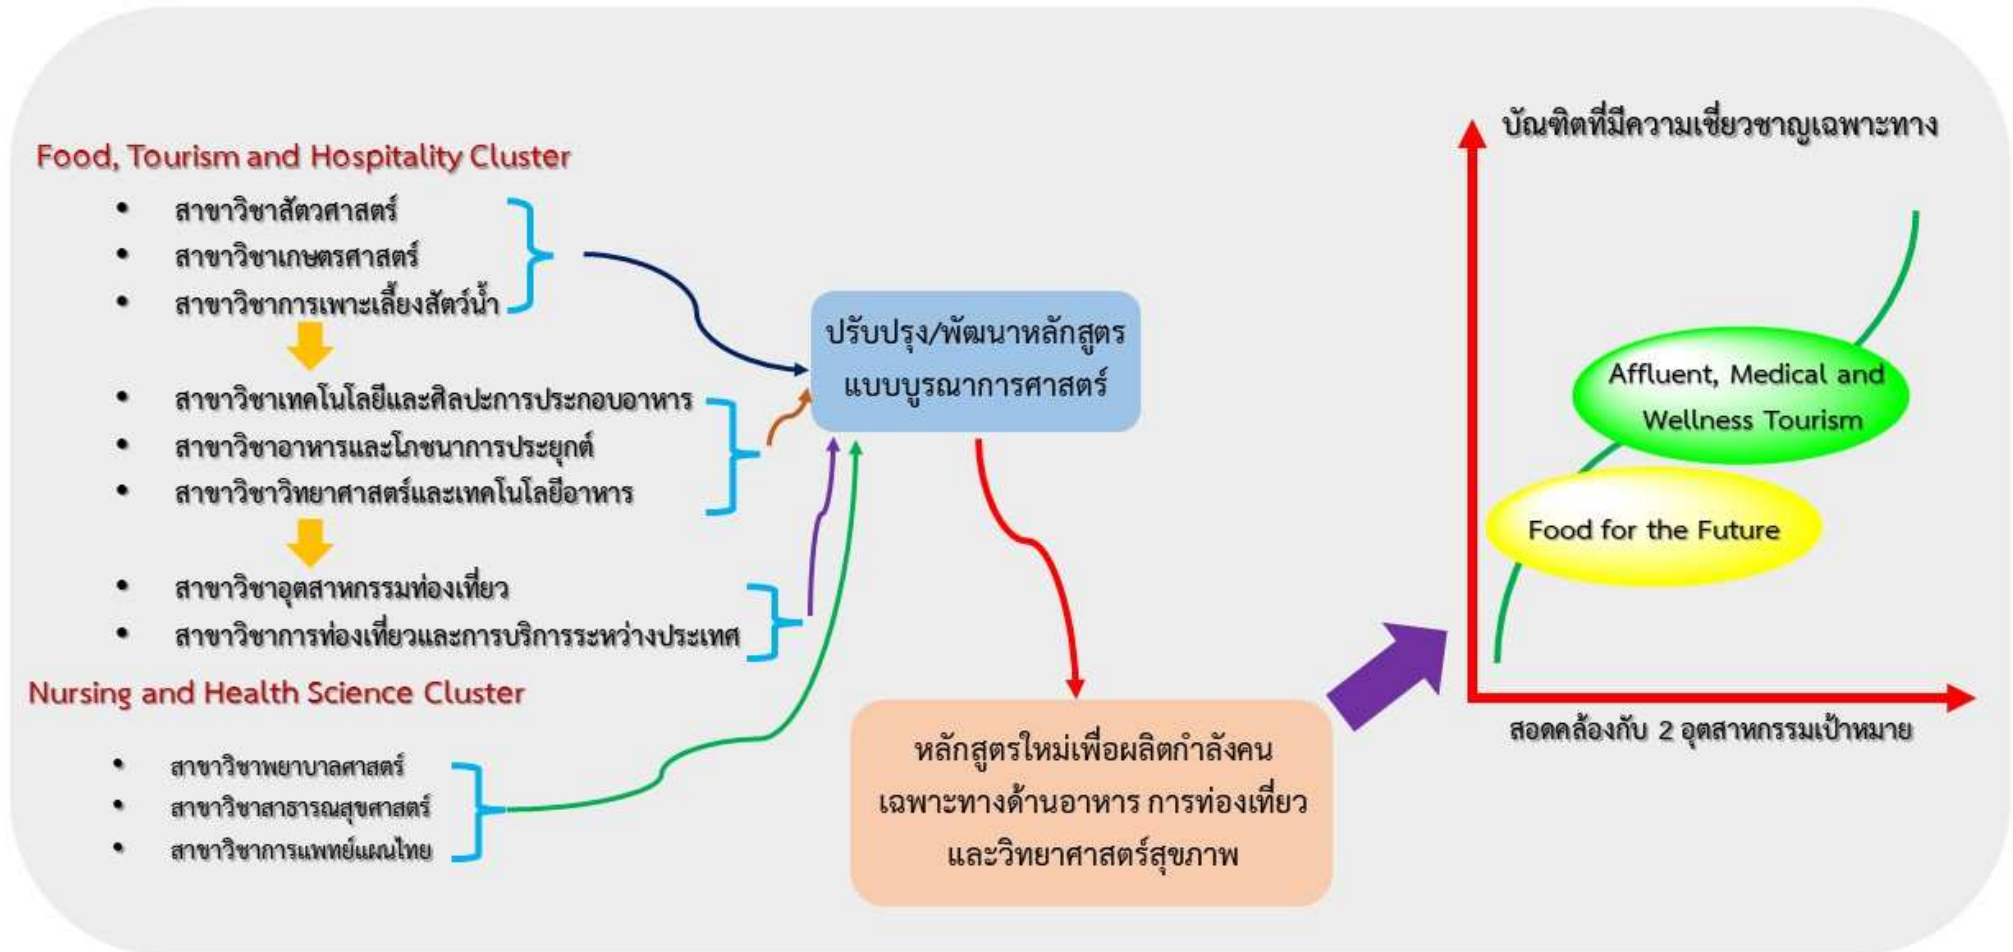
Food, Tourism and Hospitality Cluster

- สาขาวิชาสัตวศาสตร์
- สาขาวิชาเกษตรศาสตร์
- สาขาวิชาการเพาะเลี้ยงสัตว์น้ำ

- สาขาวิชาเทคโนโลยีและศิลปะการประกอบอาหาร
- สาขาวิชาอาหารและโภชนาการประยุกต์
- สาขาวิชาวิทยาศาสตร์และเทคโนโลยีอาหาร

- สาขาวิชาอุตสาหกรรมท่องเที่ยว
- สาขาวิชาการท่องเที่ยวและการบริการระหว่างประเทศ

Nursing and Health Science Cluster

- สาขาวิชาพยาบาลศาสตร์
- สาขาวิชาสาธารณสุขศาสตร์
- สาขาวิชาการแพทย์แผนไทย

ปรับปรุง/พัฒนาหลักสูตร แบบบูรณาการศาสตร์

หลักสูตรใหม่เพื่อผลิตกำลังคน เฉพาะทางด้านอาหาร การท่องเที่ยว และวิทยาศาสตร์สุขภาพ

บัณฑิตที่มีความเชี่ยวชาญเฉพาะทาง

Affluent, Medical and Wellness Tourism

Food for the Future

สอดคล้องกับ 2 อุตสาหกรรมเป้าหมาย